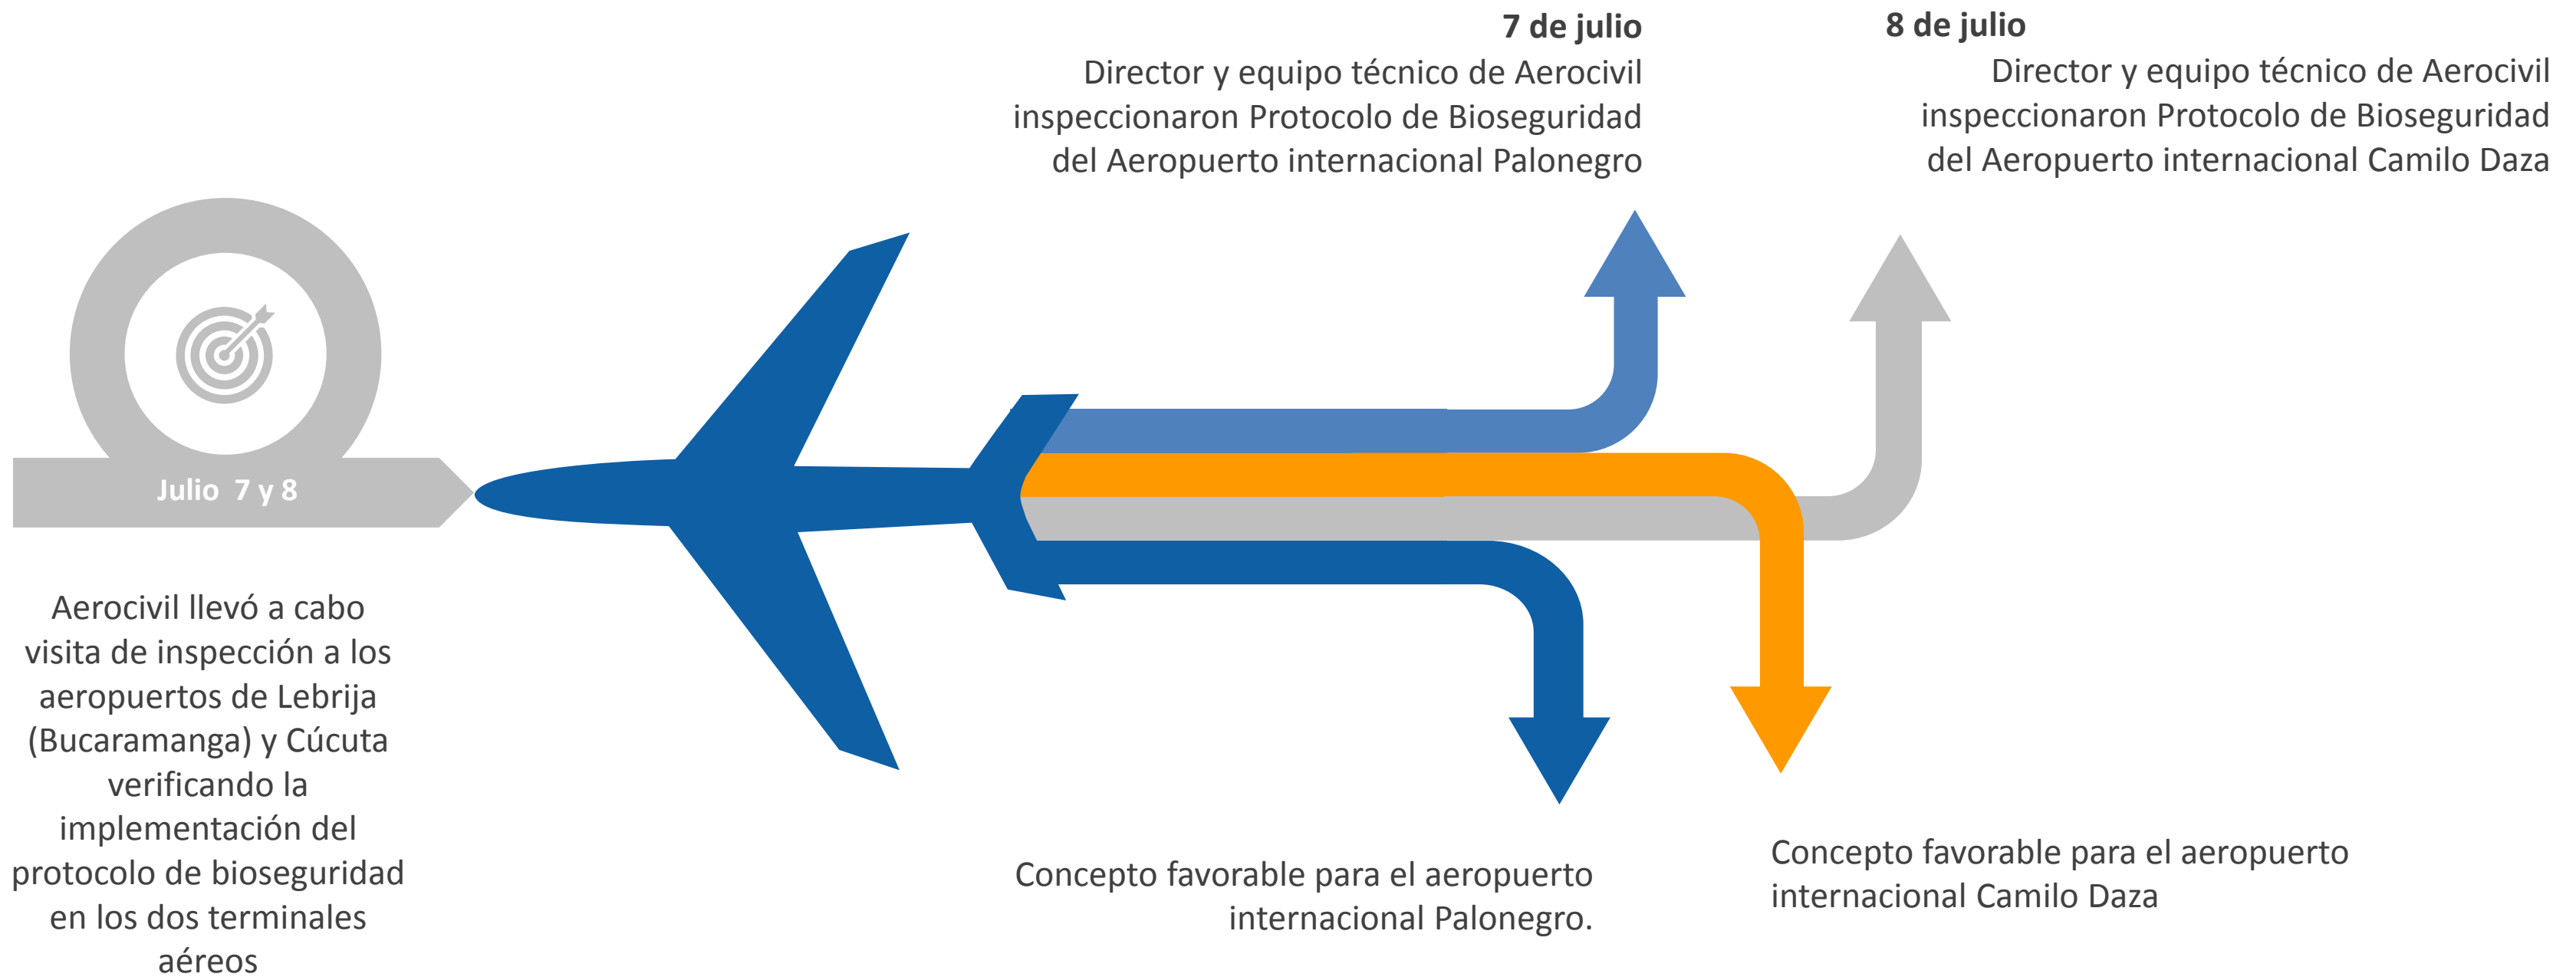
7 de julio
Director y equipo técnico de Aerocivil inspeccionaron Protocolo de Bioseguridad del Aeropuerto internacional Palonegro

8 de julio
Director y equipo técnico de Aerocivil inspeccionaron Protocolo de Bioseguridad del Aeropuerto internacional Camilo Daza

Julio 7 y 8

Aerocivil llevó a cabo visita de inspección a los aeropuertos de Lebrija (Bucaramanga) y Cúcuta verificando la implementación del protocolo de bioseguridad en los dos terminales aéreos

Concepto favorable para el aeropuerto internacional Palonegro.

Concepto favorable para el aeropuerto internacional Camilo Daza